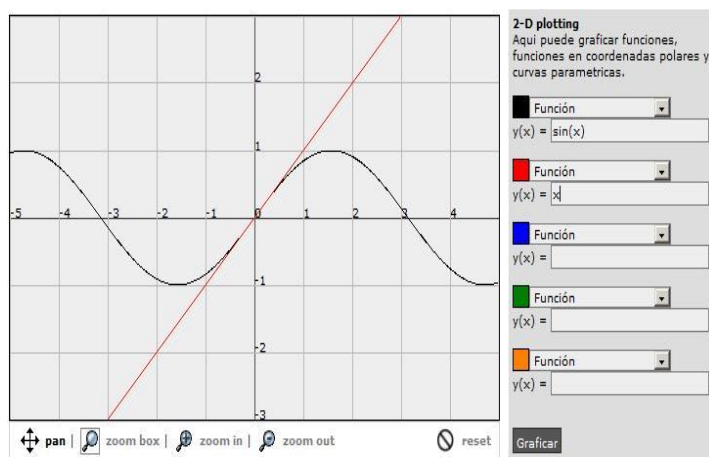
2
1
-5
-4
-3
-2
-1
0
1
2
3
4
-1
-2
-3

pan | zoom box | zoom in | zoom out
reset

2-D plotting
Aqui puede graficar funciones, funciones en coordenadas polares y curvas parametricas.

Función
y(x) = sin(x)

Función
y(x) = x

Función
y(x) =

Función
y(x) =

Función
y(x) =

Graficar